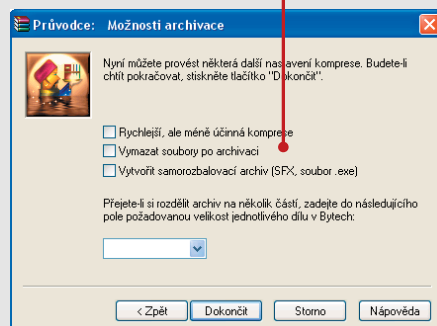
Průvodce: Možnosti archivace

Nyní můžete provést některá další nastavení komprese. Budete-li chtít pokračovat, stiskněte tlačítko "Dokončit".

Rychlejší, ale méně účinná komprese

Vymazat soubory po archivaci

Vytvořit samorozbalovací archiv (SFX, soubor .exe)

Přejete-li si rozdělit archiv na několik částí, zadejte do následujícího pole požadovanou velikost jednotlivého dílu v Bytech:

< Zpět

Dokončit

Storno

Nápověda